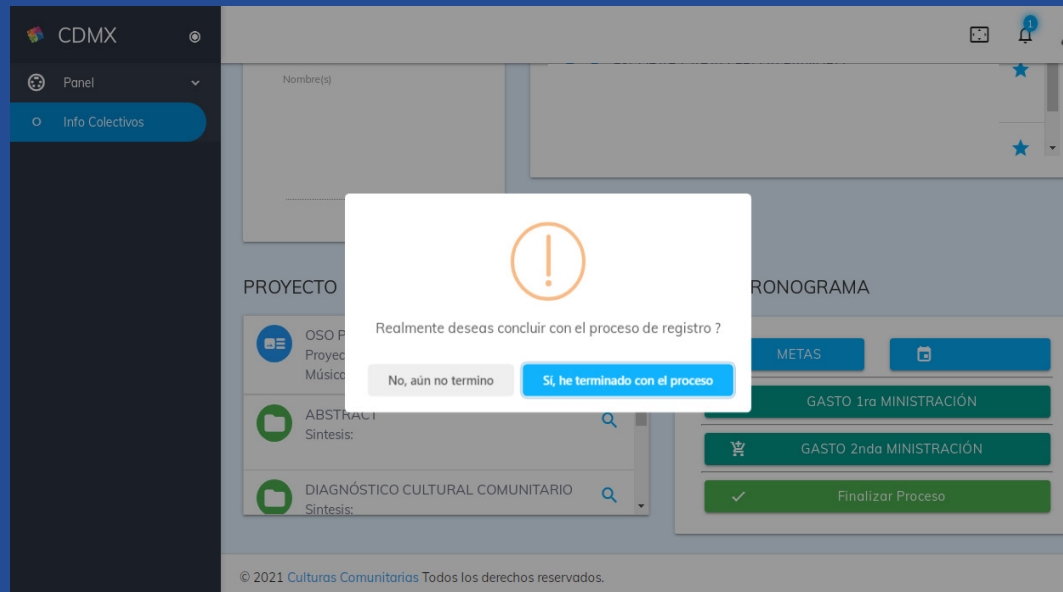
CDMX

Panel

Info Colectivos

1

Nombre(s)

PROYECTO

OSO P

Proyec

Músic

ABSTRACT

Sintesis:

DIAGNÓSTICO CULTURAL COMUNITARIO

Sintesis:

RONOGRAMA

METAS

GASTO 1ra MINISTRACIÓN

GASTO 2nda MINISTRACIÓN

Finalizar Proceso

!

Realmente deseas concluir con el proceso de registro ?

No, aún no termino

Sí, he terminado con el proceso

© 2021 Culturas Comunitarias Todos los derechos reservados.